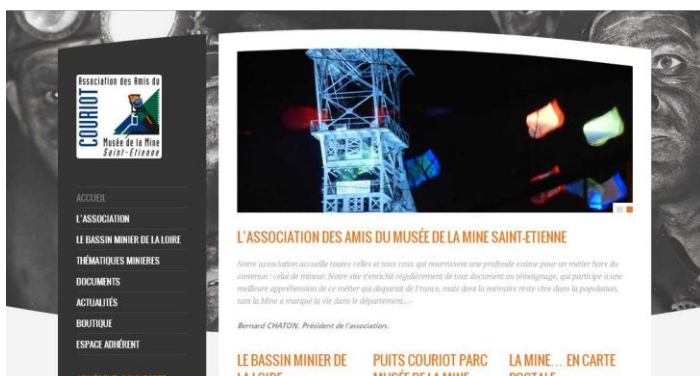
Association des Amis du
COURIOT
Musée de la Mine
Saint-Etienne

ACCUEIL
L'ASSOCIATION
LE BASSIN MINIER DE LA LOIRE
THÉMATIQUES MINIERES
DOCUMENTS
ACTUALITÉS
BOUTIQUE
ESPACE ADHÉRENT

L'ASSOCIATION DES AMIS DU MUSÉE DE LA MINE SAINT-ETIENNE

Notre association accueille toutes celles et tous ceux qui nourrissent une profonde estime pour un métier hors du commun : celui de mineur. Notre site s'enrichit régulièrement de tout document ou témoignage, qui participe à une meilleure appréhension de ce métier qui disparaît de France, mais dont la mémoire reste vive dans la population, tant la Mine a marqué la vie dans le département....

Bernard CHATON, Président de l'association.

LE BASSIN MINIER DE LA LOIRE

PUITS COURIOT PARC MUSÉE DE LA MINE

LA MINE... EN CARTE POSTALE